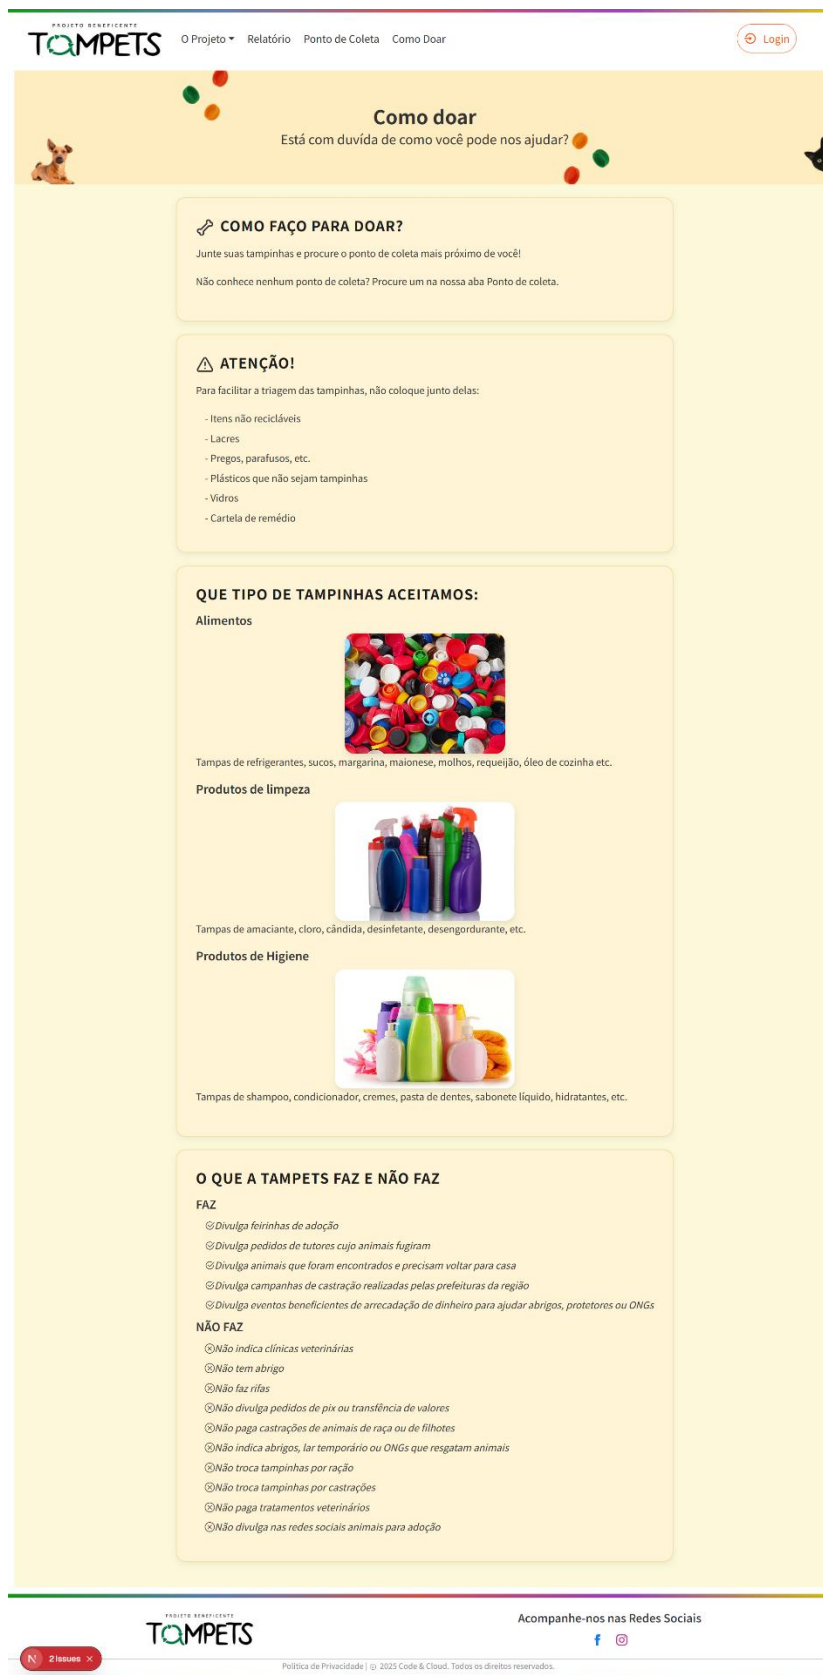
PROJETO BENEFICENTE
TAMPETS

O Projeto ▾ Relatório Ponto de Coleta Como Doar

Login

Como doar
Está com duvída de como você pode nos ajudar?

COMO FAÇO PARA DOAR?
Junte suas tampinhas e procure o ponto de coleta mais próximo de você!

Não conhece nenhum ponto de coleta? Procure um na nossa aba Ponto de coleta.

ATENÇÃO!
Para facilitar a triagem das tampinhas, não coloque junto delas:

- Itens não recicláveis
- Lacres
- Pregos, parafusos, etc.
- Plásticos que não sejam tampinhas
- Vidros
- Cartela de remédio

QUE TIPO DE TAMPINHAS ACEITAMOS:
Alimentos

Tampas de refrigerantes, sucos, margarina, maionese, molhos, requeijão, óleo de cozinha etc.

Produtos de limpeza

Tampas de amaciante, cloro, cândida, desinfetante, desengordurante, etc.

Produtos de Higiene

Tampas de shampoo, condicionador, cremes, pasta de dentes, sabonete líquido, hidratantes, etc.

O QUE A TAMPETS FAZ E NÃO FAZ
FAZ
Divulga feirinhas de adoção
Divulga pedidos de tutores cujo animais fugiram
Divulga animais que foram encontrados e precisam voltar para casa
Divulga campanhas de castração realizadas pelas prefeituras da região
Divulga eventos beneficientes de arrecadação de dinheiro para ajudar abrigos, protetores ou ONGs
NÃO FAZ
Não indica clínicas veterinárias
Não tem abrigo
Não faz rifas
Não divulga pedidos de pix ou transfência de valores
Não paga castrações de animais de raça ou de filhotes
Não indica abrigos, lar temporário ou ONGs que resgatam animais
Não troca tampinhas por ração
Não troca tampinhas por castrações
Não paga tratamentos veterinários
Não divulga nas redes sociais animais para adoção

PROJETO BENEFICENTE
TAMPETS

Acompanhe-nos nas Redes Sociais

N 2 issues ×

Política de Privacidade | © 2025 Code & Cloud. Todos os direitos reservados.